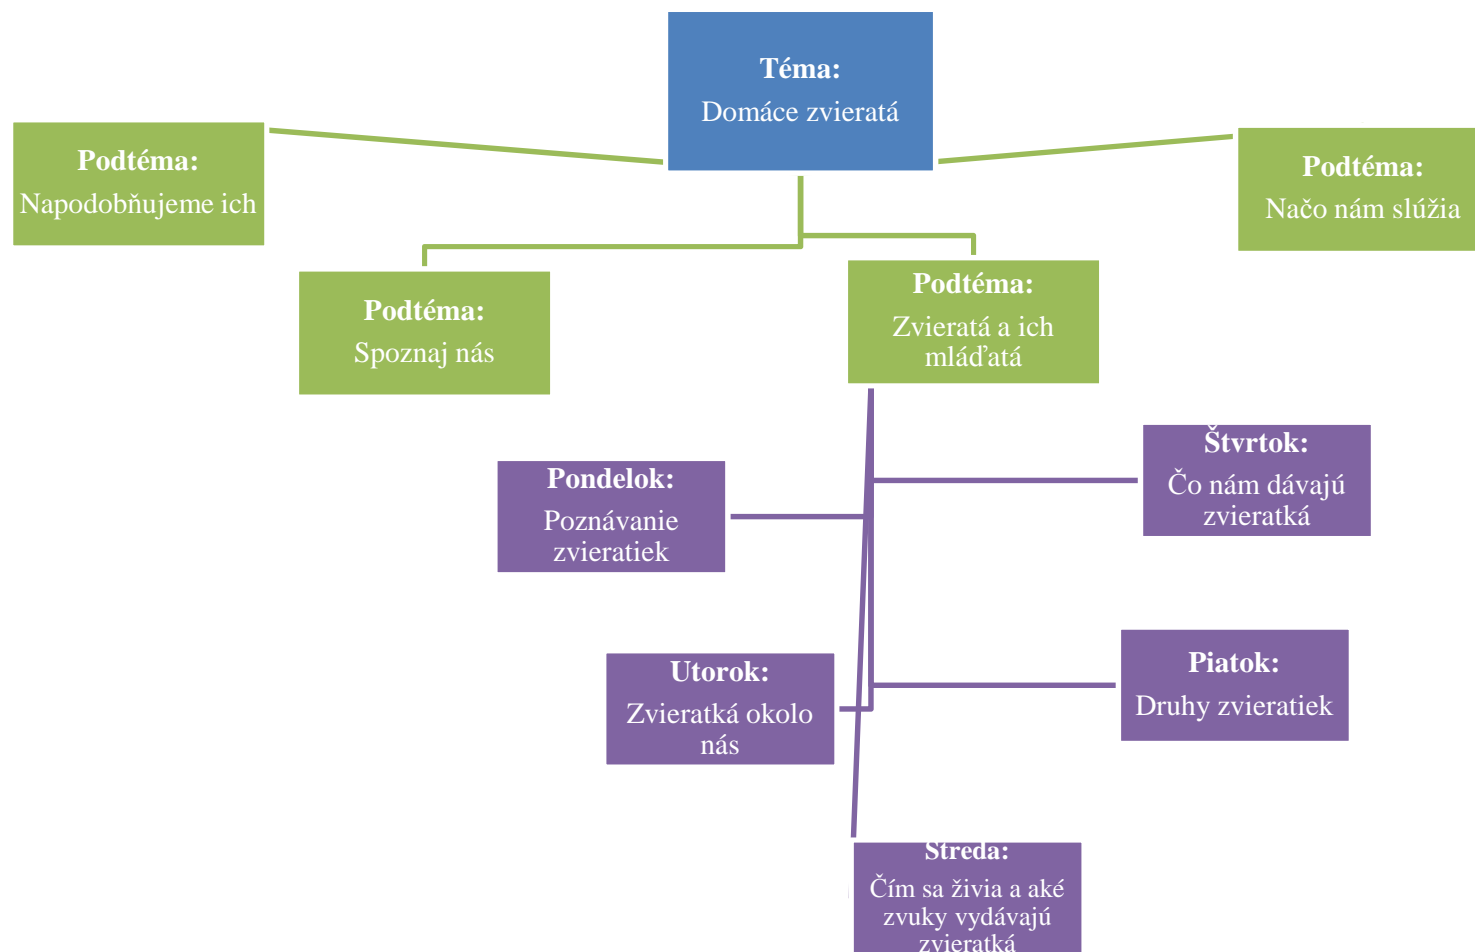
Téma:
Domáce zvieratá

Podtéma:
Napodobňujeme ich

Podtéma:
Načo nám slúžia

Podtéma:
Spoznaj nás

Podtéma:
Zvieratá a ich mláďatá

Štvrtok:
Čo nám dávajú zvieratká

Pondelok:
Poznávanie zvieratiek

Utorok:
Zvieratká okolo nás

Piatok:
Druhy zvieratiek

Streda:
Čím sa živia a aké zvuky vydávajú zvieratká